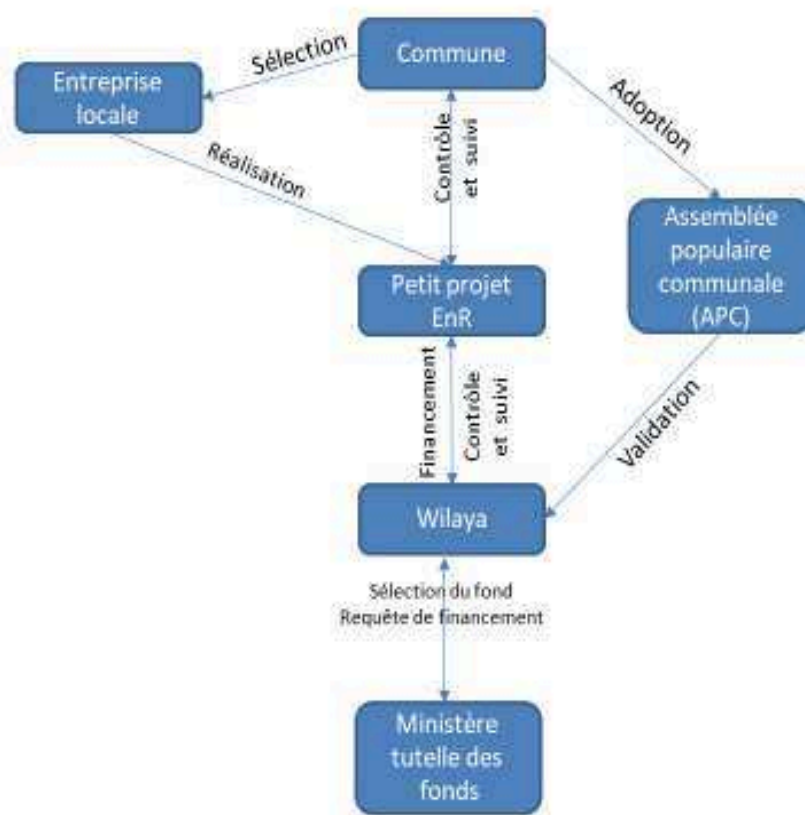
Commune

Sélection

Entreprise locale

Adoption

Contrôle et suivi

Réalisation

Assemblée populaire communale (APC)

Petit projet EnR

Financement

Contrôle et suivi

Validation

Wilaya

Sélection du fond
Requête de financement

Ministère tutelle des fonds